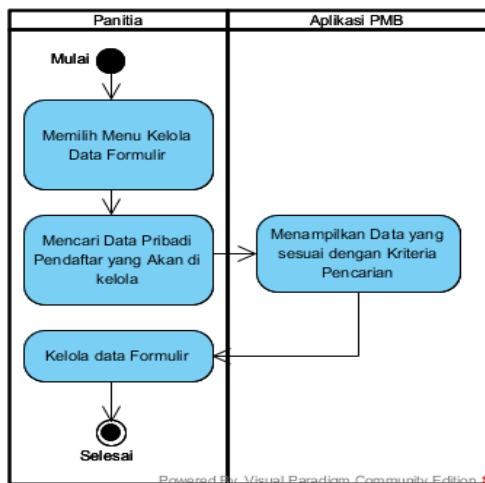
| Panitia | Aplikasi PMB |
|---|---|

Mulai

Memilih Menu Kelola Data Formulir

Mencari Data Pribadi Pendaftar yang Akan di kelola

Menampilkan Data yang sesuai dengan Kriteria Pencarian

Kelola data Formulir

Selesai

Powered By Visual Paradigm Community Edition